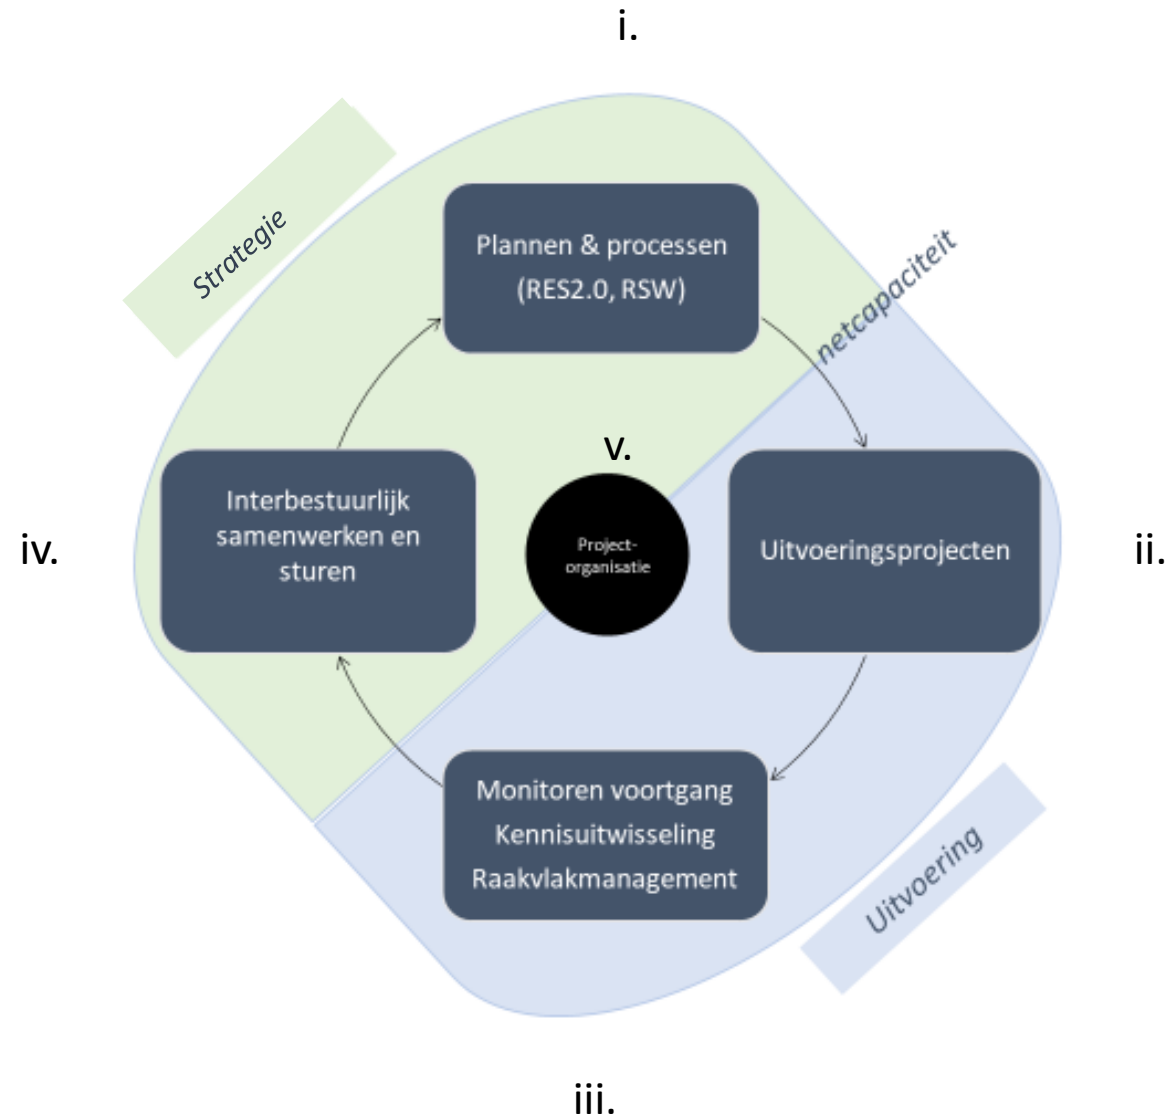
i.

Strategie

Plannen & processen (RES2.0, RSW)

netcapaciteit

v.

iv.

Interbestuurlijk samenwerken en sturen

Project-organisatie

Uitvoeringsprojecten

ii.

Monitoren voortgang
Kennisuitwisseling
Raakvlakmanagement

Uitvoering

iii.